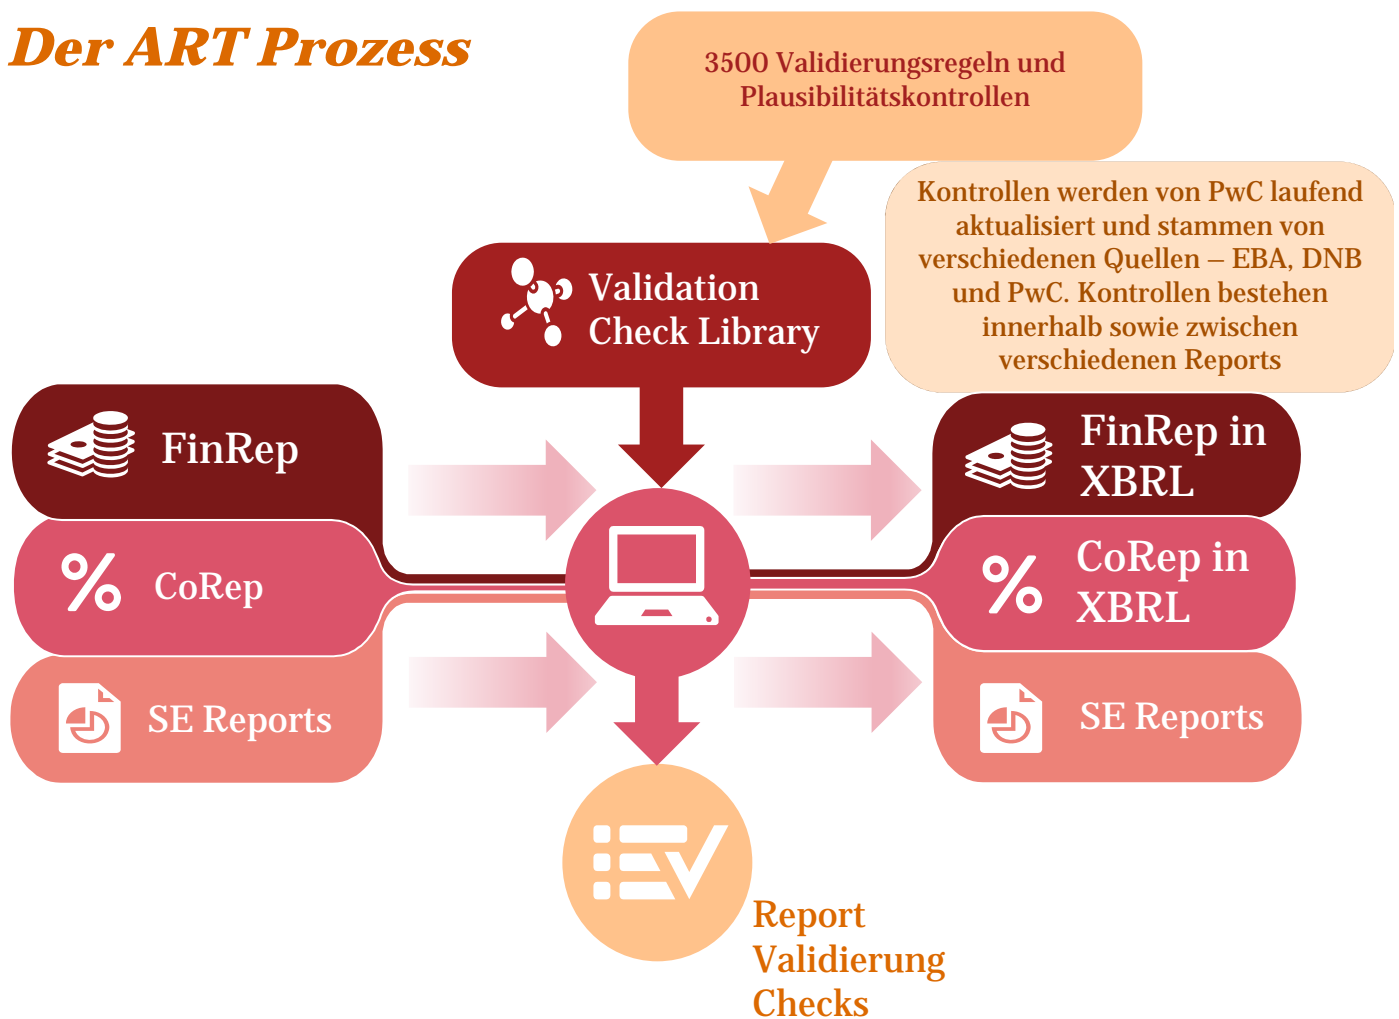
Der ART Prozess

3500 Validierungsregeln und Plausibilitätskontrollen

Kontrollen werden von PwC laufend aktualisiert und stammen von verschiedenen Quellen – EBA, DNB und PwC. Kontrollen bestehen innerhalb sowie zwischen verschiedenen Reports

Validation Check Library

FinRep

CoRep

SE Reports

FinRep in XBRL

CoRep in XBRL

SE Reports

Report Validierung Checks